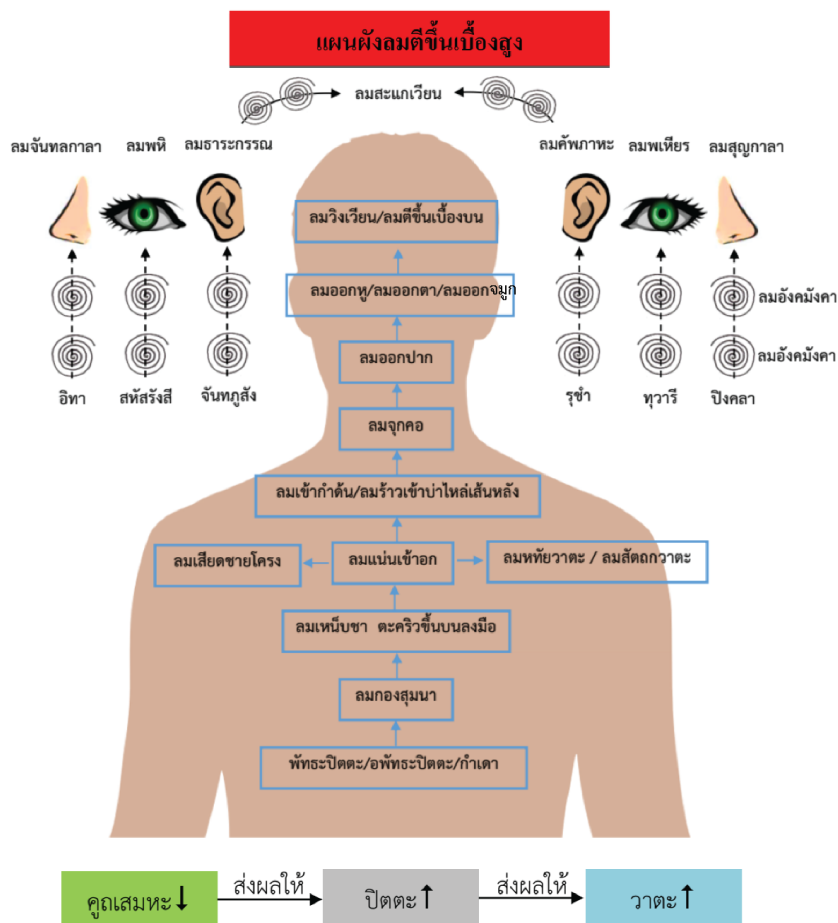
แผนผังลมตีขึ้นเบื้องสูง

ลมสะแกเวียน

ลมจันทลกาลา ลมพหิ ลมธาระกรรณ

ลมคัพภาหะ ลมพเหียร ลมสุญกาลา

ลมวิงเวียน/ลมตีขึ้นเบื้องบน

ลมออกหู/ลมออกตา/ลมออกจมูก

ลมอังคมังคา

ลมอังคมังคา

อิทา สหัสรังสี จันทภูสัง

รุชำ ทุวารี ปิงคลา

ลมออกปาก

ลมจุกคอ

ลมเข้ากำด้น/ลมร้าวเข้าบ่าไหล่เส้นหลัง

ลมเสียดชายโครง

ลมแน่นเข้าอก

ลมหทัยวาตะ / ลมสัตถกวาตะ

ลมเหน็บชา ตะคริวขึ้นบนลงมือ

ลมกองสุมนา

พัทธะปิตตะ/อพัทธะปิตตะ/กำเดา

คูถเสมหะ↓ ส่งผลให้ ปิตตะ↑ ส่งผลให้ วาตะ↑